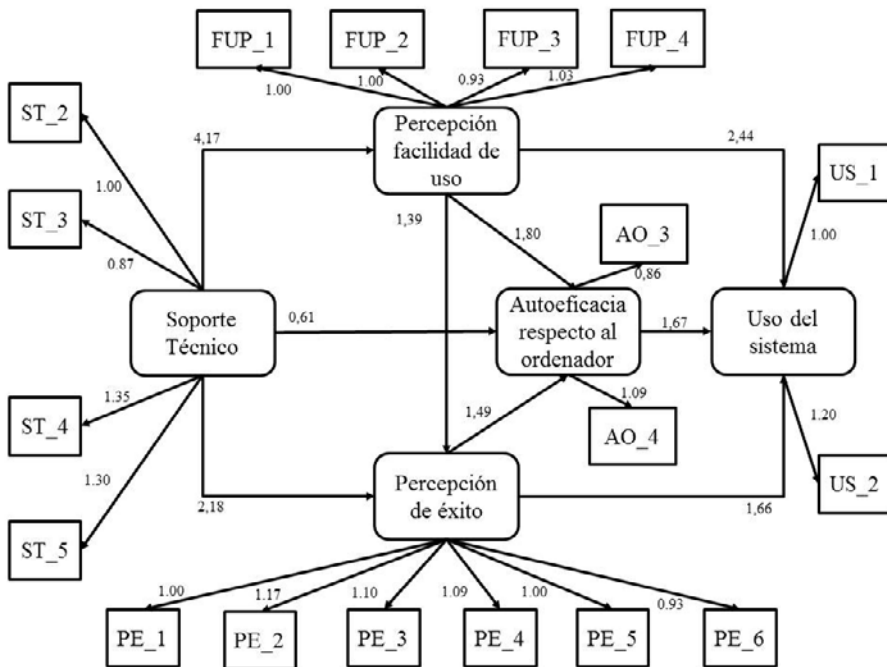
FUP_1
FUP_2
FUP_3
FUP_4
1.00
1.00
0.93
1.03
ST_2
4,17
Percepción facilidad de uso
2,44
US_1
1.00
ST_3
1,39
1,80
AO_3
1.00
0.87
0,86
Soporte Técnico
0,61
Autoeficacia respecto al ordenador
1,67
Uso del sistema
1.09
1.35
1,49
1.20
ST_4
AO_4
1.30
Percepción de éxito
US_2
2,18
1,66
ST_5
1.00
1.17
1.10
1.09
1.00
0.93
PE_1
PE_2
PE_3
PE_4
PE_5
PE_6